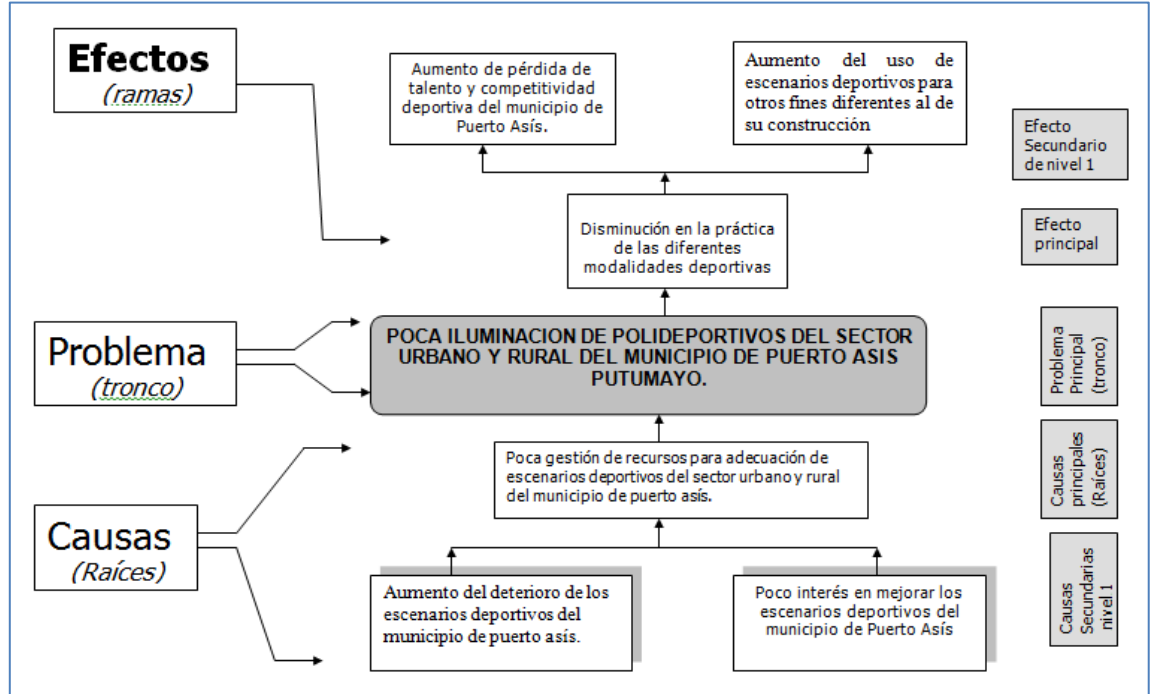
Efectos
(ramas)

Aumento de pérdida de talento y competitividad deportiva del municipio de Puerto Asís.

Aumento del uso de escenarios deportivos para otros fines diferentes al de su construcción

Efecto Secundario de nivel 1

Disminución en la práctica de las diferentes modalidades deportivas

Efecto principal

Problema
(tronco)

POCA ILUMINACION DE POLIDEPORTIVOS DEL SECTOR URBANO Y RURAL DEL MUNICIPIO DE PUERTO ASIS PUTUMAYO.

Problema Principal (tronco)

Poca gestión de recursos para adecuación de escenarios deportivos del sector urbano y rural del municipio de puerto asís.

Causas principales (Raíces)

Causas
(Raíces)

Aumento del deterioro de los escenarios deportivos del municipio de puerto asís.

Poco interés en mejorar los escenarios deportivos del municipio de Puerto Asís

Causas Secundarias nivel 1